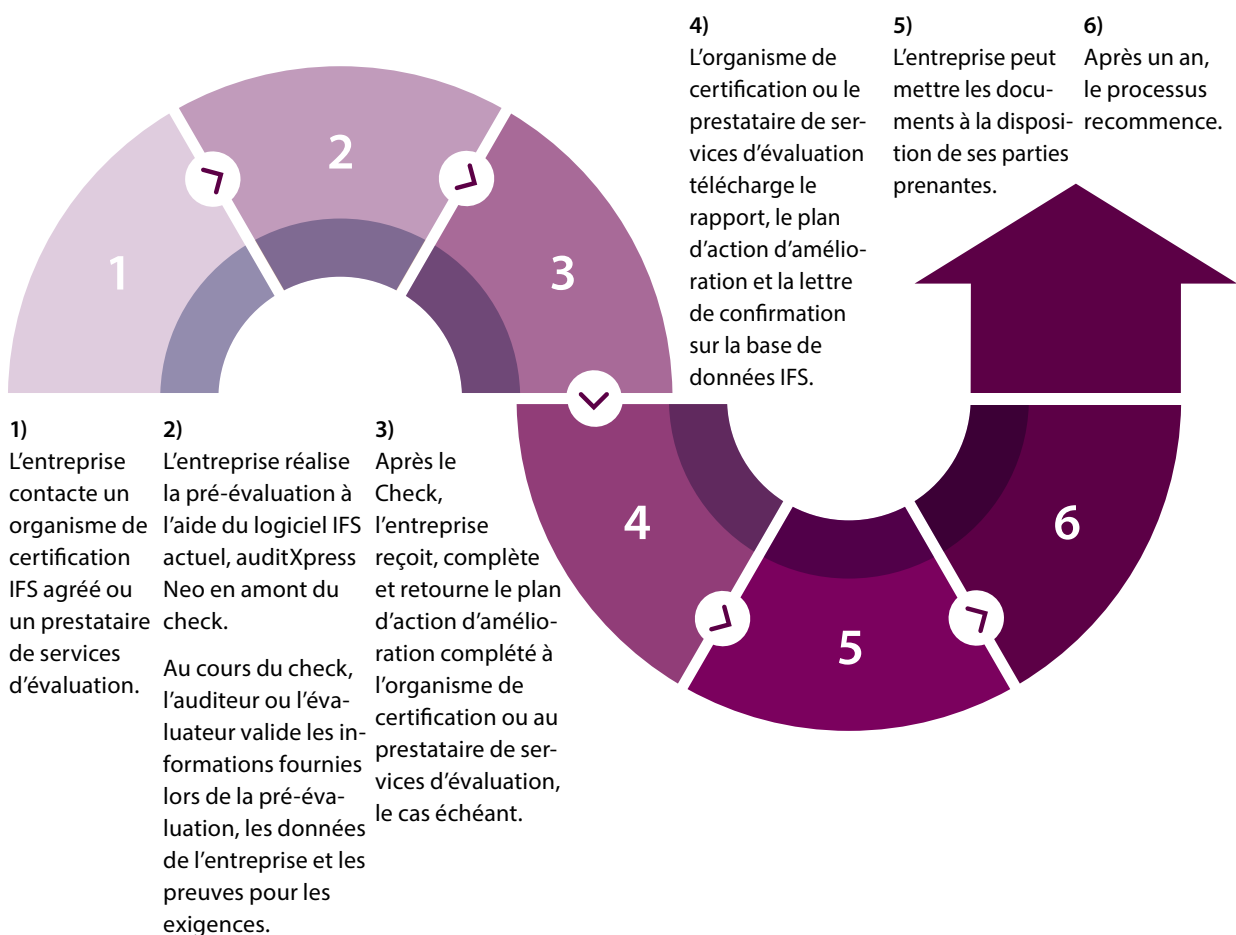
2

1

3

4

6

5

1)
L'entreprise contacte un organisme de certification IFS agréé ou un prestataire de services d'évaluation.

2)
L'entreprise réalise la pré-évaluation à l'aide du logiciel IFS actuel, auditXpress Neo en amont du check.

Au cours du check, l'auditeur ou l'évaluateur valide les informations fournies lors de la pré-évaluation, les données de l'entreprise et les preuves pour les exigences.

3)
Après le Check, l'entreprise reçoit, complète et retourne le plan d'action d'amélioration complété à l'organisme de certification ou au prestataire de services d'évaluation, le cas échéant.

4)
L'organisme de certification ou le prestataire de services d'évaluation télécharge le rapport, le plan d'action d'amélioration et la lettre de confirmation sur la base de données IFS.

5)
L'entreprise peut mettre les documents à la disposition de ses parties prenantes.

6)
Après un an, le processus recommence.